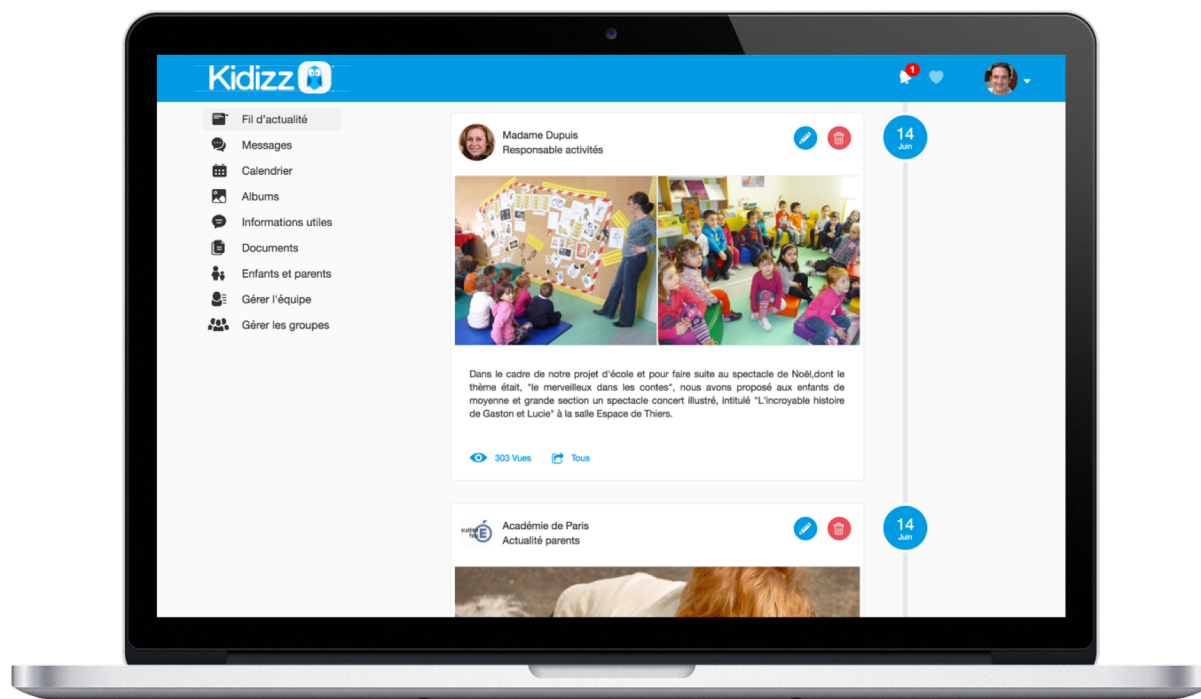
Kidizz

1

Fil d'actualité
Messages
Calendrier
Albums
Informations utiles
Documents
Enfants et parents
Gérer l'équipe
Gérer les groupes

Madame Dupuis
Responsable activités

14
Juin

Dans le cadre de notre projet d'école et pour faire suite au spectacle de Noël,dont le thème était, "le merveilleux dans les contes", nous avons proposé aux enfants de moyenne et grande section un spectacle concert illustré, intitulé "L'incroyable histoire de Gaston et Lucie" à la salle Espace de Thiers.

303 Vues
Tous

Académie de Paris
Actualité parents

14
Juin